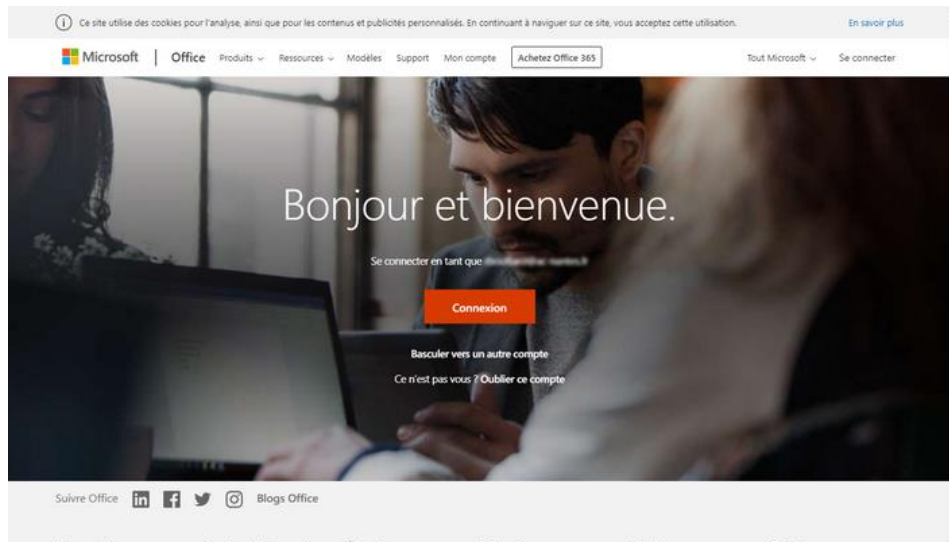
Ce site utilise des cookies pour l'analyse, ainsi que pour les contenus et publicités personnalisés. En continuant à naviguer sur ce site, vous acceptez cette utilisation. En savoir plus

Microsoft | Office Produits Ressources Modèles Support Mon compte Achetez Office 365 Tout Microsoft Se connecter

Bonjour et bienvenue.

Se connecter en tant que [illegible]

Connexion

Basculer vers un autre compte

Ce n'est pas vous ? Oublier ce compte

Suivre Office Blogs Office